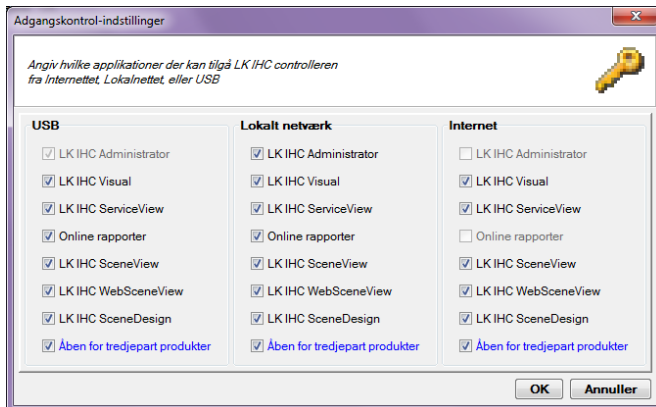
Adgangskontrol-indstillinger

Angiv hvilke applikationer der kan tilgå LK IHC controlleren fra Internettet, Lokalnettet, eller USB

USB
LK IHC Administrator
LK IHC Visual
LK IHC ServiceView
Online rapporter
LK IHC SceneView
LK IHC WebSceneView
LK IHC SceneDesign
Åben for tredjepart produkter

Lokalt netværk
LK IHC Administrator
LK IHC Visual
LK IHC ServiceView
Online rapporter
LK IHC SceneView
LK IHC WebSceneView
LK IHC SceneDesign
Åben for tredjepart produkter

Internet
LK IHC Administrator
LK IHC Visual
LK IHC ServiceView
Online rapporter
LK IHC SceneView
LK IHC WebSceneView
LK IHC SceneDesign
Åben for tredjepart produkter

OK
Annuller